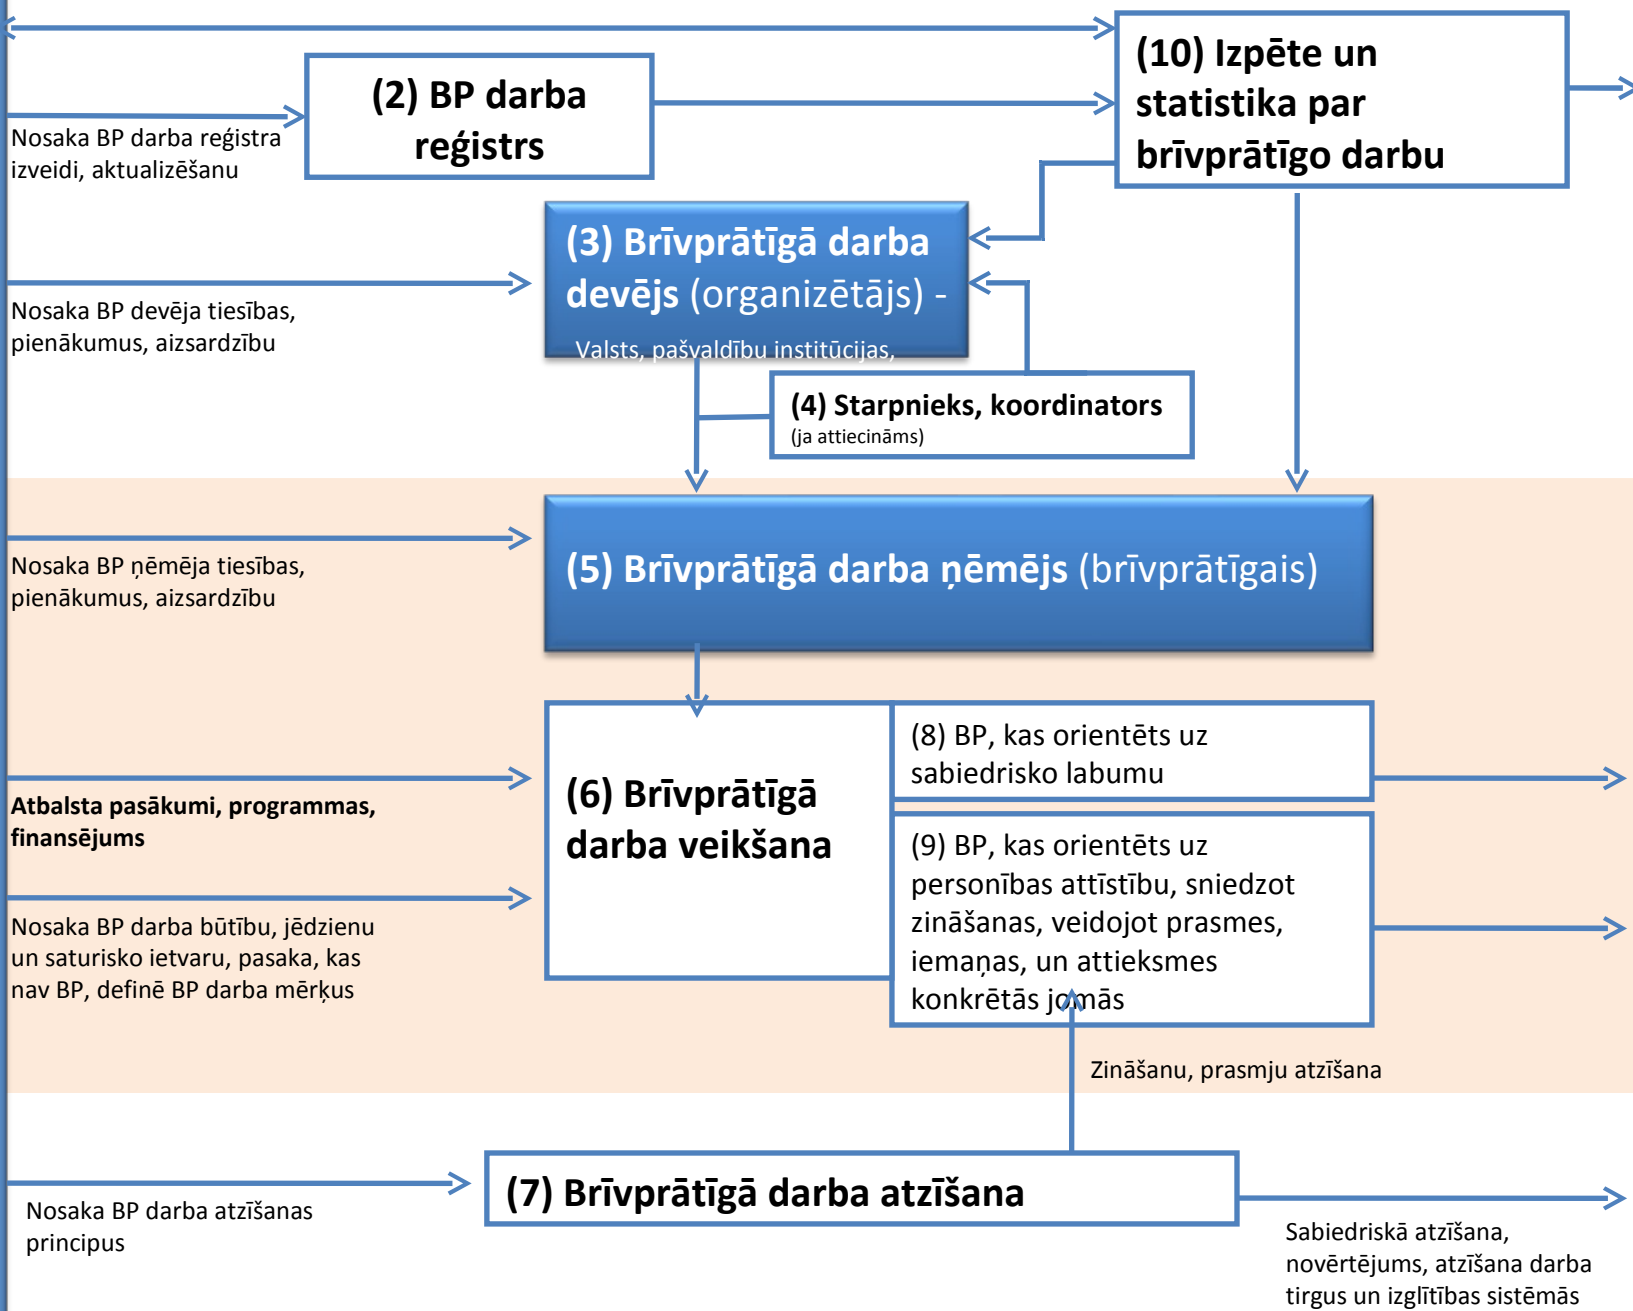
(10) Izpēte un statistika par brīvprātīgo darbu

(2) BP darba reģistrs

Nosaka BP darba reģistra izveidi, aktualizēšanu

(3) Brīvprātīgā darba devējs (organizētājs) - Valsts, pašvaldību institūcijas,

Nosaka BP devēja tiesības, pienākumus, aizsardzību

(4) Starpnieks, koordinators (ja attiecināms)

(5) Brīvprātīgā darba ņēmējs (brīvprātīgais)

Nosaka BP ņēmēja tiesības, pienākumus, aizsardzību

(6) Brīvprātīgā darba veikšana

(8) BP, kas orientēts uz sabiedrisko labumu

(9) BP, kas orientēts uz personības attīstību, sniedzot zināšanas, veidojot prasmes, iemaņas, un attieksmes konkrētās jomās

Atbalsta pasākumi, programmas, finansējums

Nosaka BP darba būtību, jēdzienu un saturisko ietvaru, pasaka, kas nav BP, definē BP darba mērķus

Zināšanu, prasmju atzīšana

(7) Brīvprātīgā darba atzīšana

Nosaka BP darba atzīšanas principus

Sabiedriskā atzīšana, novērtējums, atzīšana darba tirgus un izglītības sistēmās